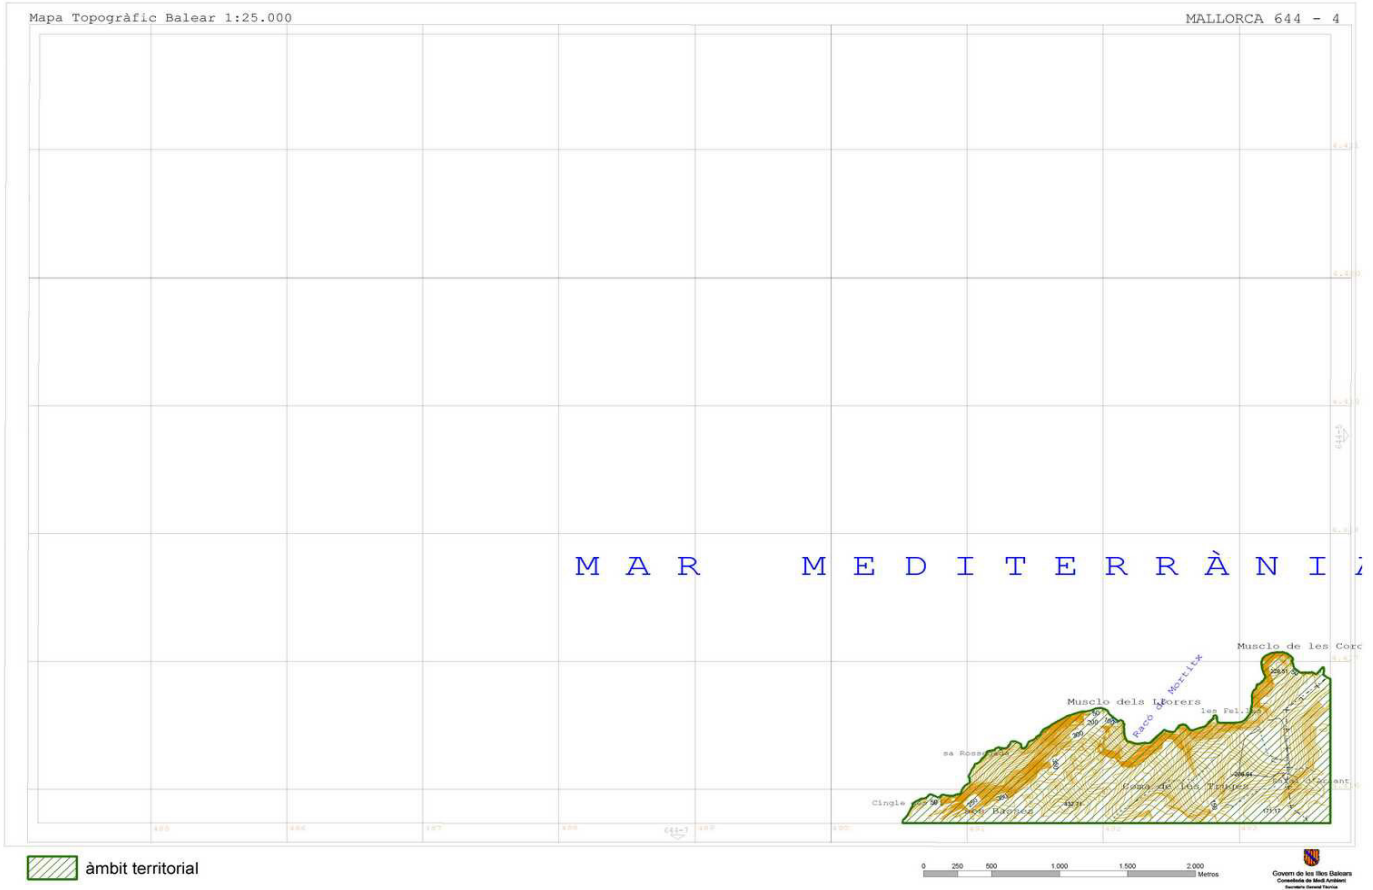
Mapa Topogràfic Balear 1:25.000

MALLORCA 644 - 4

M A R M E D I T E R R À N I

Musclo de les Corc

Racó de Moritx

Musclo dels Llorers

les Fel

sa Ross

Coma de les Tinges

Cingle

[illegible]

àmbit territorial

0 250 500 1.000 1.500 2.000 Metros

Govern de les Illes Balears
Conselleria de Medi Ambient
Secretaria General Tècnica